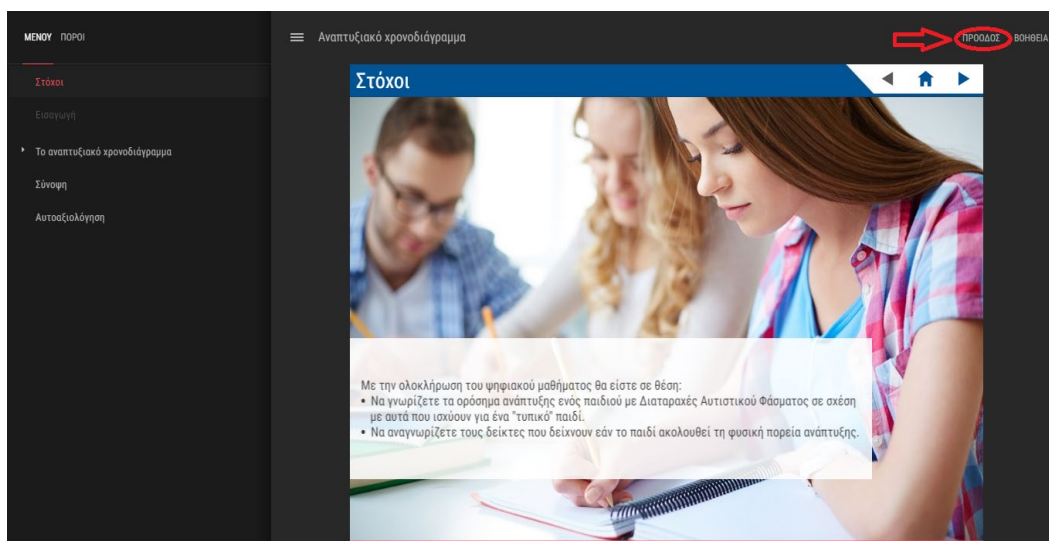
ΜΕΝΟΥ ΠΟΡΟΙ

Στόχοι

Εισαγωγή

Το αναπτυξιακό χρονοδιάγραμμα

Σύνοψη

Αυτοαξιολόγηση

Αναπτυξιακό χρονοδιάγραμμα

ΠΡΟΟΔΟΣ ΒΟΗΘΕΙΑ

Στόχοι

Με την ολοκλήρωση του ψηφιακού μαθήματος θα είστε σε θέση:
• Να γνωρίζετε τα ορόσημα ανάπτυξης ενός παιδιού με Διαταραχές Αυτιστικού Φάσματος σε σχέση με αυτά που ισχύουν για ένα "τυπικό" παιδί.
• Να αναγνωρίζετε τους δείκτες που δείχνουν εάν το παιδί ακολουθεί τη φυσική πορεία ανάπτυξης.